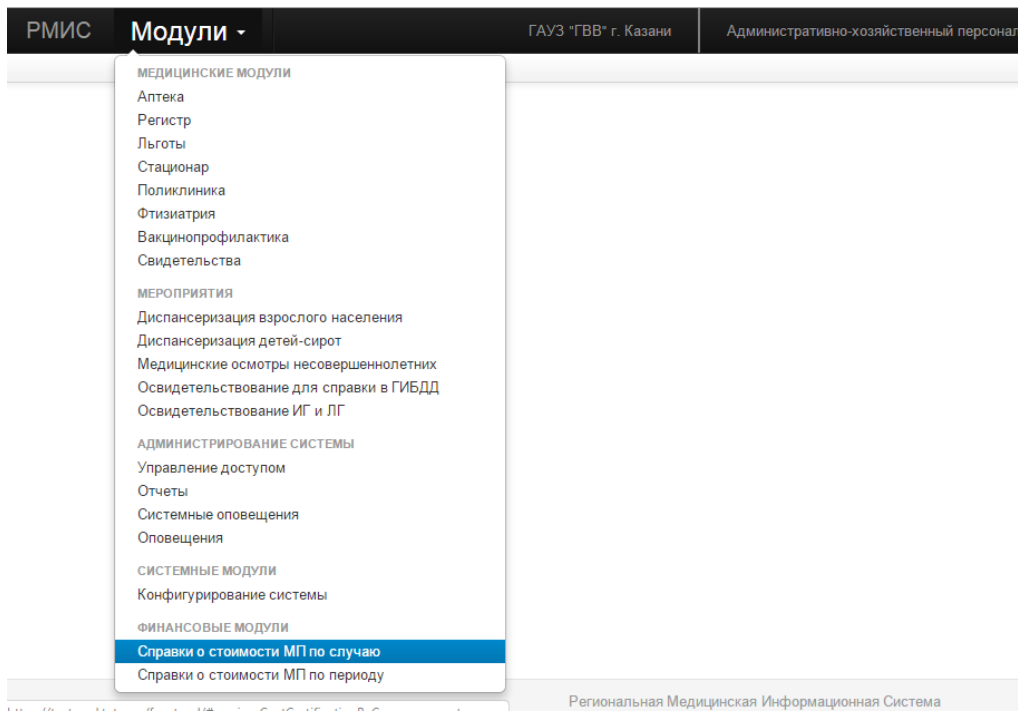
РМИС Модули ▾ ГАУЗ "ГВВ" г. Казани Административно-хозяйственный персонал

МЕДИЦИНСКИЕ МОДУЛИ
Аптека
Регистр
Льготы
Стационар
Поликлиника
Фтизиатрия
Вакцинопрофилактика
Свидетельства

МЕРОПРИЯТИЯ
Диспансеризация взрослого населения
Диспансеризация детей-сирот
Медицинские осмотры несовершеннолетних
Освидетельствование для справки в ГИБДД
Освидетельствование ИГ и ЛГ

АДМИНИСТРИРОВАНИЕ СИСТЕМЫ
Управление доступом
Отчеты
Системные оповещения
Оповещения

СИСТЕМНЫЕ МОДУЛИ
Конфигурирование системы

ФИНАНСОВЫЕ МОДУЛИ
Справки о стоимости МП по случаю
Справки о стоимости МП по периоду

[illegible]

Региональная Медицинская Информационная Система